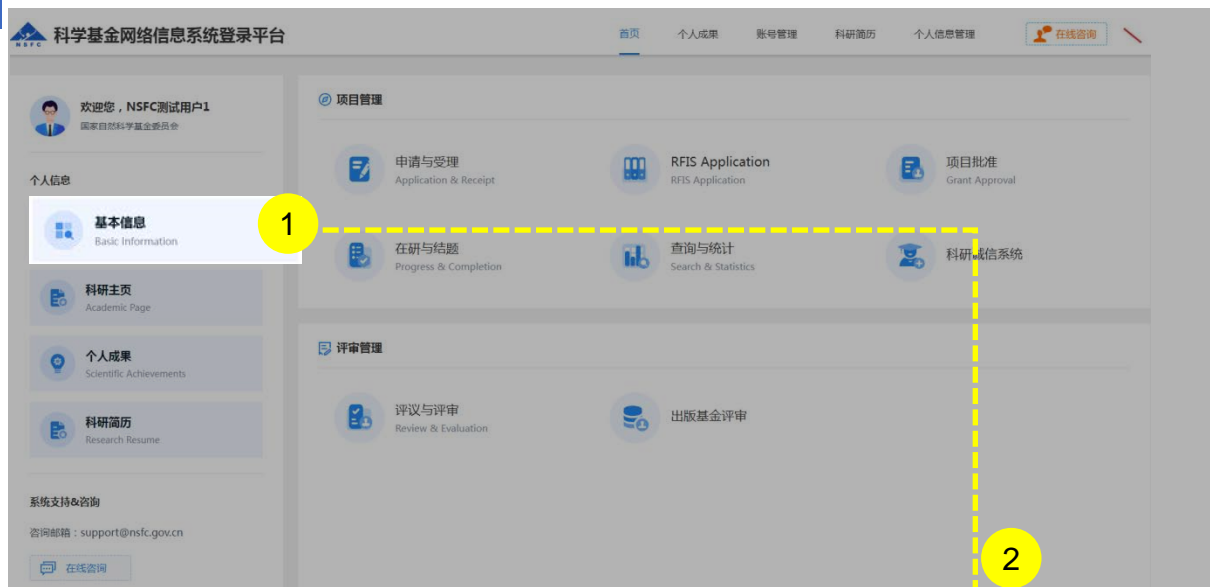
NSFC 科学基金网络信息系统登录平台

首页 个人成果 账号管理 科研简历 个人信息管理 在线咨询

欢迎您，NSFC测试用户1
国家自然科学基金委员会

个人信息

基本信息
Basic Information

1

科研主页
Academic Page

个人成果
Scientific Achievements

科研简历
Research Resume

系统支持&咨询

咨询邮箱：support@nsfc.gov.cn

在线咨询

项目管理

申请与受理
Application & Receipt

RFIS Application
RFIS Application

项目批准
Grant Approval

在研与结题
Progress & Completion

查询与统计
Search & Statistics

科研诚信系统

评审管理

评议与评审
Review & Evaluation

出版基金评审

2